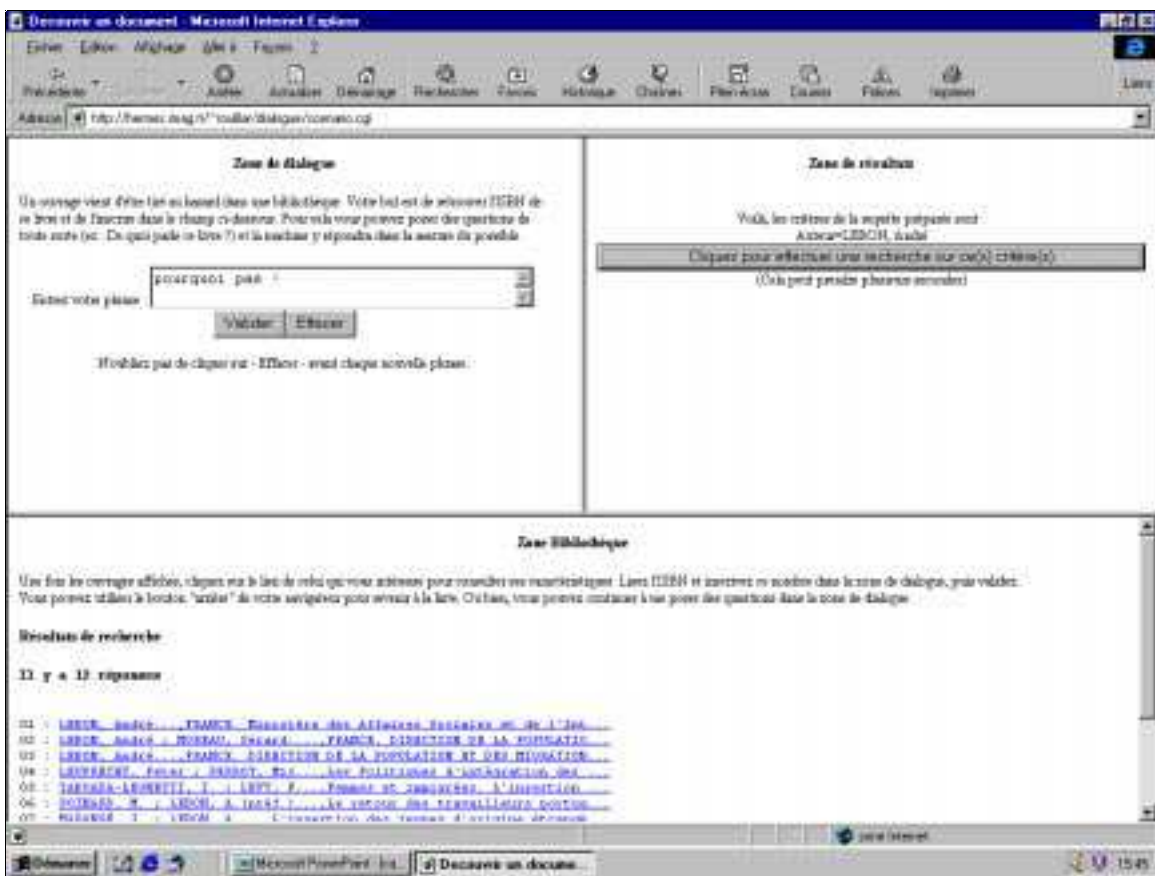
Decouvrir un document - Microsoft Internet Explorer

Fichier Edition Affichage Aller à Favoris ?

Précédente Arrêter Actualiser Démarrage Rechercher Favoris Historique Chaînes Plein écran Courrier Polices Imprimer Liens

Adresse http://hermes.imag.fr/~vaillar/dialogue/scenario.cgi

Zone de dialogue

Un ouvrage vient d'être tiré au hasard dans une bibliothèque. Votre but est de retrouver l'ISBN de ce livre et de l'inscrire dans le champ ci-dessous. Pour cela vous pouvez poser des questions de toute sorte (ex : De quoi parle ce livre ?) et la machine y répondra dans la mesure du possible.

Entrez votre phrase pourquoi pas ?

Valider Effacer

N'oubliez pas de cliquer sur - Effacer - avant chaque nouvelle phrase.

Zone de résultats

Voilà, les critères de la requête préparée sont :
Auteur=LEBON, André

Cliquez pour effectuer une recherche sur ce(s) critère(s)

(Cela peut prendre plusieurs secondes)

Zone Bibliothèque

Une fois les ouvrages affichés, cliquez sur le lien de celui qui vous intéresse pour consulter ses caractéristiques. Lisez l'ISBN et inscrivez ce nombre dans la zone de dialogue, puis validez. Vous pouvez utiliser le bouton "arrière" de votre navigateur pour revenir à la liste. Ou bien, vous pouvez continuer à me poser des questions dans la zone de dialogue.

Résultats de recherche

Il y a 12 réponses

01 : LEBON, André ... FRANCE. Ministère des Affaires Sociales et de l'Em...
02 : LEBON, André ; MOREAU, Gerard ... FRANCE. DIRECTION DE LA POPULATIO...
03 : LEBON, André ... FRANCE. DIRECTION DE LA POPULATION ET DES MIGRATION...
04 : LEUPRECHT, Peter ; PERROT, M... Les Politiques d'intégration des ...
05 : TAPINOS-LENETTI, I. ; LEFT, F... Femmes et immigrées. L'insertion ...
06 : POINARD, M. ; LEBON, A [et]... Le retour des travailleurs portug...
07 : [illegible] ; LEBON, A. ... L'insertion des jeunes d'origine étrangère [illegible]

Zone Internet

Démarrer Microsoft PowerPoint - [rs... Decouvrir un docume... 15:45